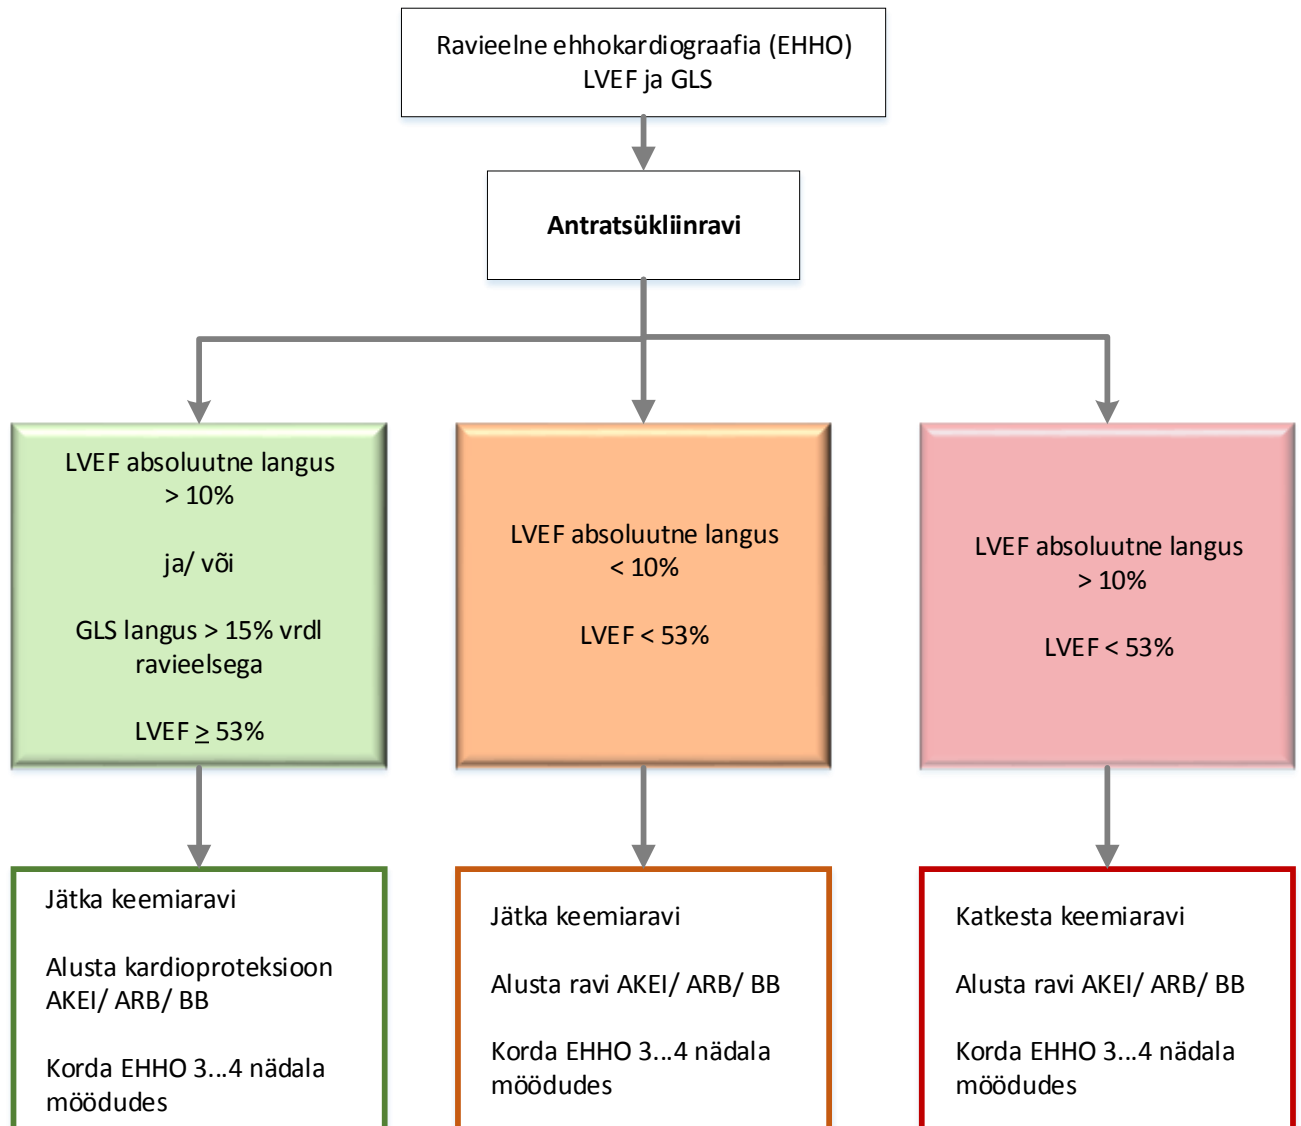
Ravieelne ehhokardiograafia (EHHO)
LVEF ja GLS

**Antratsükliinravi**

LVEF absoluutne langus > 10%

ja/ või

GLS langus > 15% vrdl ravieelsega

LVEF $\geq$ 53%

LVEF absoluutne langus < 10%

LVEF < 53%

LVEF absoluutne langus > 10%

LVEF < 53%

Jätka keemiaravi

Alusta kardioproteksioon AKEI/ ARB/ BB

Korda EHHO 3...4 nädala möödudes

Jätka keemiaravi

Alusta ravi AKEI/ ARB/ BB

Korda EHHO 3...4 nädala möödudes

Katkesta keemiaravi

Alusta ravi AKEI/ ARB/ BB

Korda EHHO 3...4 nädala möödudes